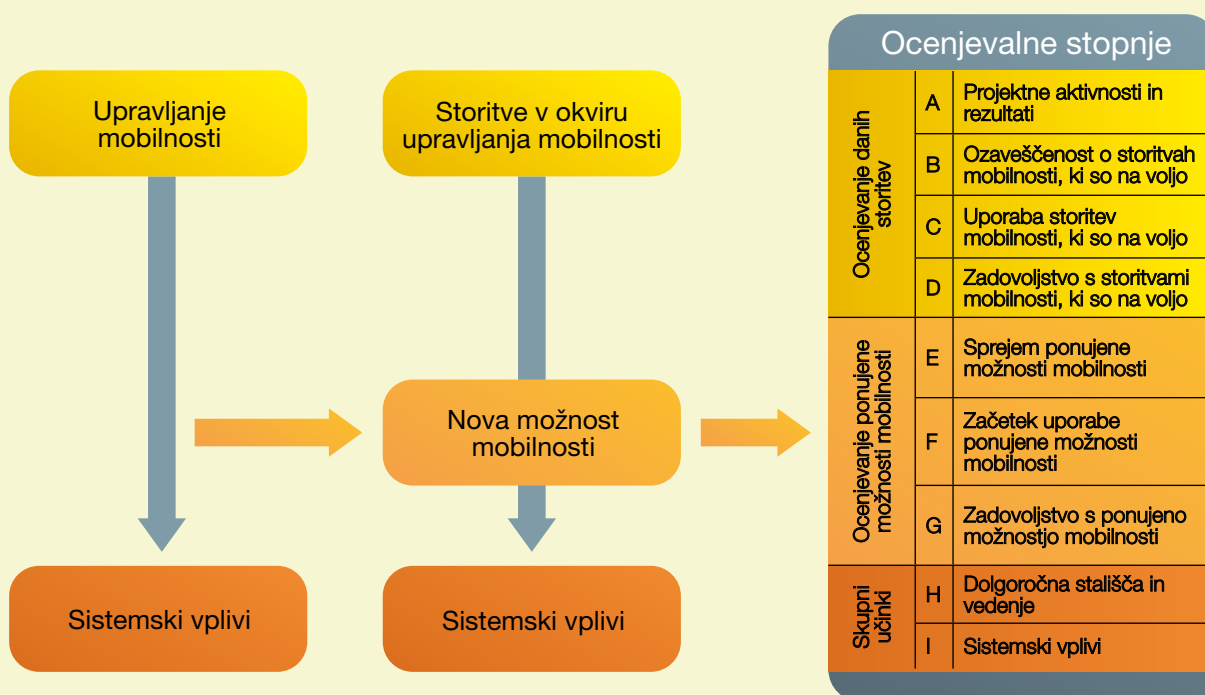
Upravljanje mobilnosti

Storitve v okviru upravljanja mobilnosti

Nova možnost mobilnosti

Sistemski vplivi

Sistemski vplivi

Ocenjevalne stopnje

| | | |
|---|---|---|
| Ocenjevanje danih storitev | A | Projektne aktivnosti in rezultati |
| | B | Ozaveščenost o storitvah mobilnosti, ki so na voljo |
| | C | Uporaba storitev mobilnosti, ki so na voljo |
| | D | Zadovoljstvo s storitvami mobilnosti, ki so na voljo |
| Ocenjevanje ponujene možnosti mobilnosti | E | Sprejem ponujene možnosti mobilnosti |
| | F | Začetek uporabe ponujene možnosti mobilnosti |
| | G | Zadovoljstvo s ponujeno možnostjo mobilnosti |
| Skupni učinki | H | Dolgoročna stališča in vedenje |
| | I | Sistemski vplivi |